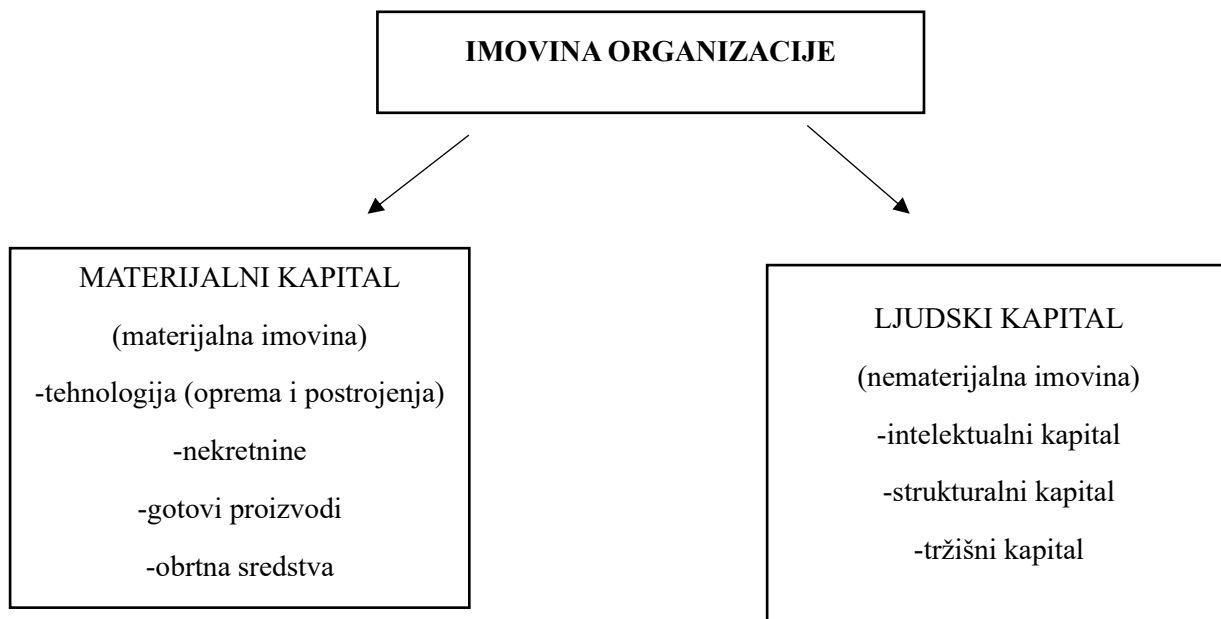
IMOVINA ORGANIZACIJE

MATERIJALNI KAPITAL
(materijalna imovina)
-tehnologija (oprema i postrojenja)
-nekretnine
-gotovi proizvodi
-obrtna sredstva

LJUDSKI KAPITAL
(nematerijalna imovina)
-intelektualni kapital
-strukturalni kapital
-tržišni kapital